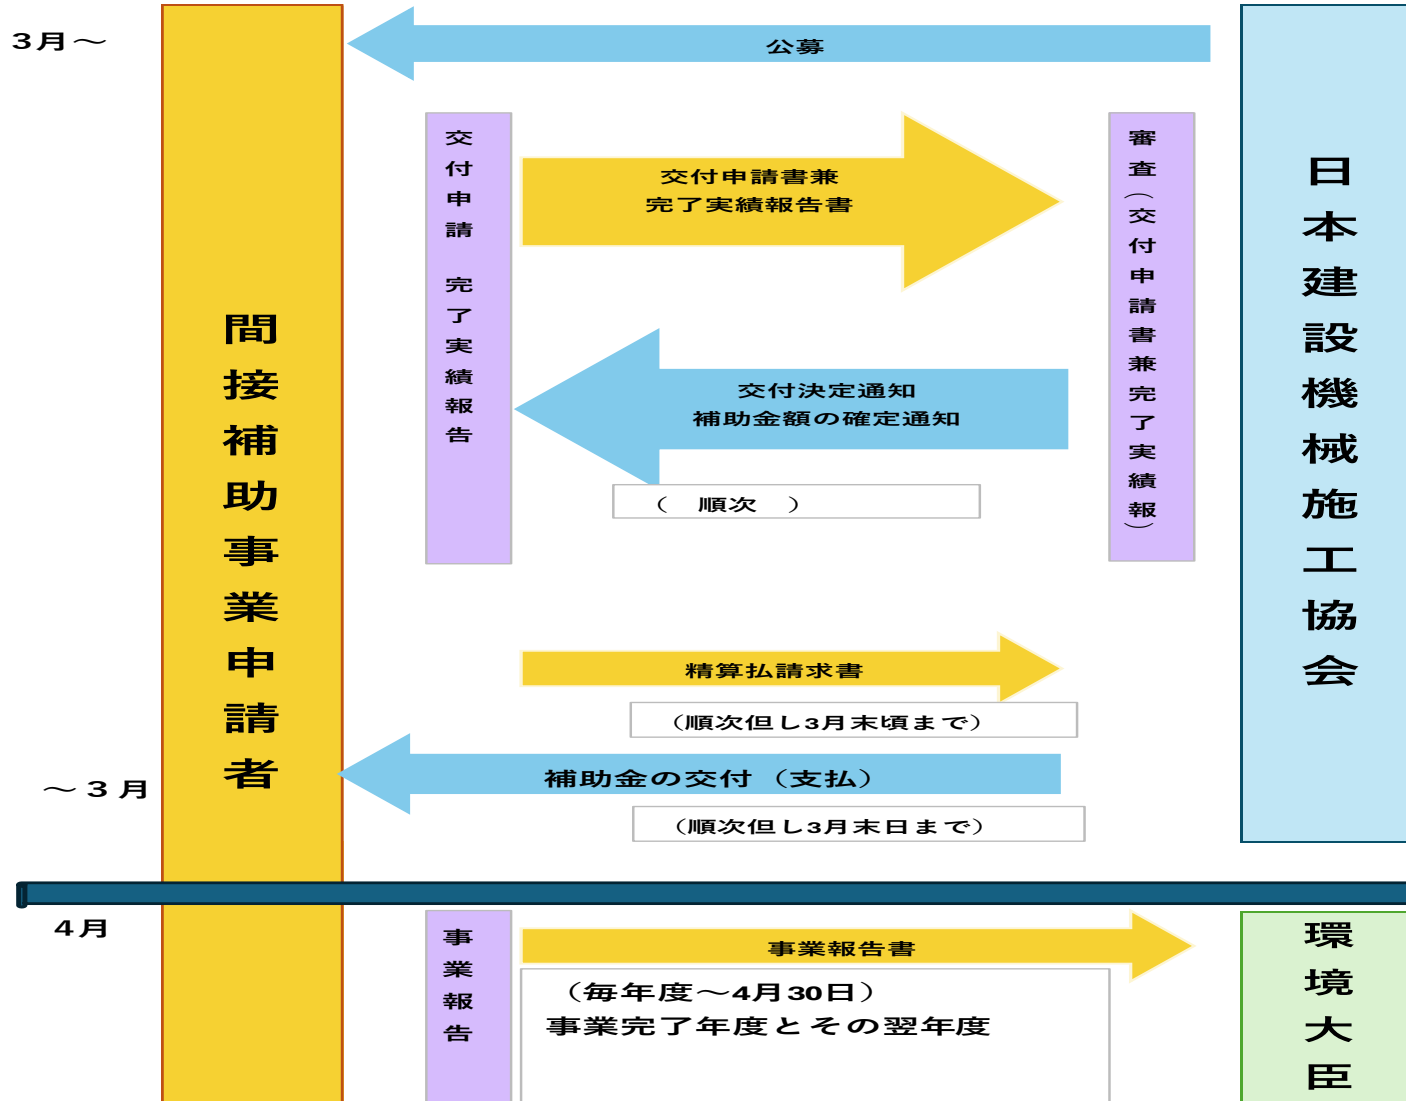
3月～

公募

間接補助事業申請者

交付申請 完了実績報告

交付申請書兼
完了実績報告書

審査（交付申請書兼完了実績報）

日本建設機械施工協会

交付決定通知
補助金額の確定通知

（　順次　）

精算払請求書

（順次但し3月末頃まで）

～３月

補助金の交付（支払）

（順次但し3月末日まで）

4月

事業報告

事業報告書

（毎年度～4月30日）
事業完了年度とその翌年度

環境大臣